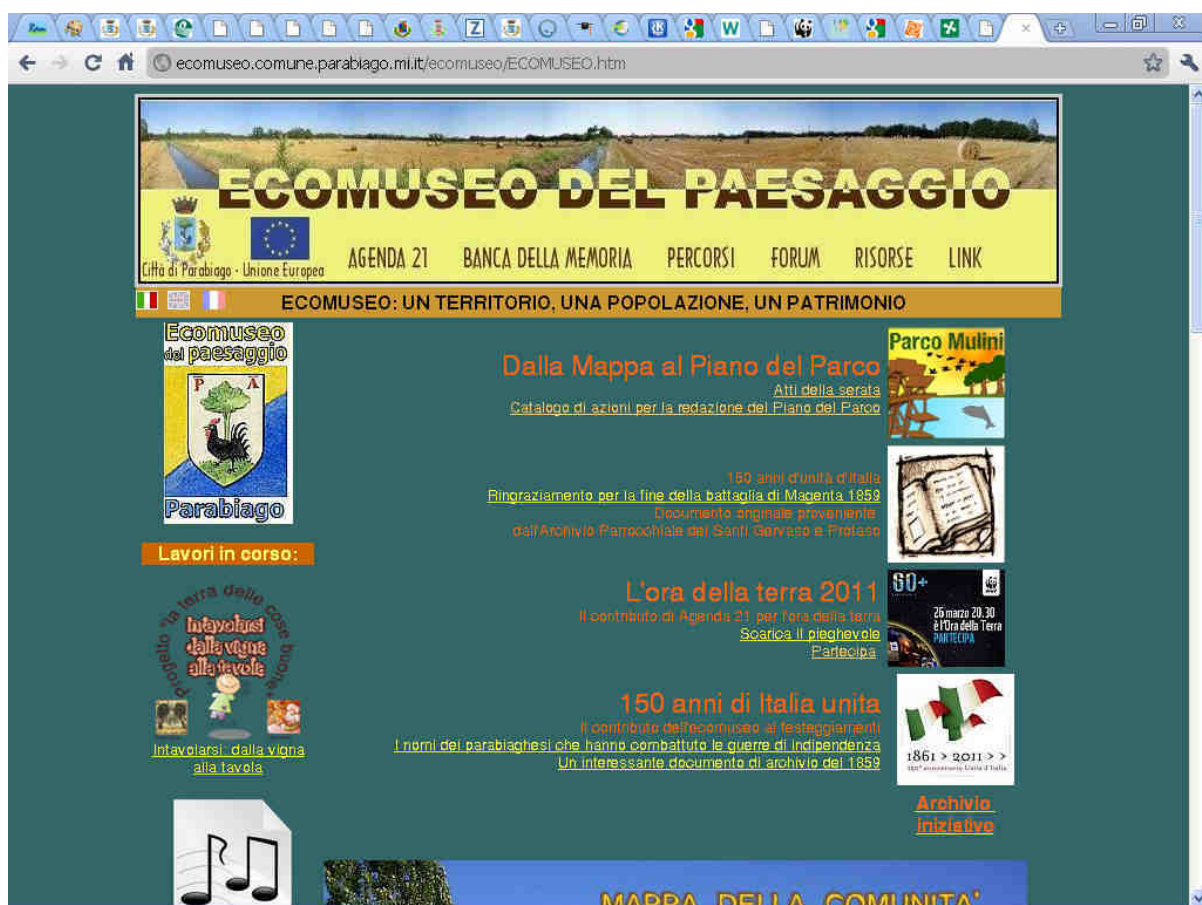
ecomuseo.comune.parabiago.mi.it/ecomuseo/ECOMUSEO.htm

ECOMUSEO DEL PAESAGGIO

Città di Parabiago - Unione Europea

AGENDA 21 BANCA DELLA MEMORIA PERCORSI FORUM RISORSE LINK

ECOMUSEO: UN TERRITORIO, UNA POPOLAZIONE, UN PATRIMONIO

Ecomuseo del paesaggio

Parabiago

Lavori in corso:

Progetto "la terra delle cose buone"

Intavolarsi dalla vigna alla tavola

Intavolarsi: dalla vigna alla tavola

Dalla Mappa al Piano del Parco

Atti della serata

Catalogo di azioni per la redazione del Piano del Parco

Parco Mulini

150 anni d'unità d'Italia

Ringraziamento per la fine della battaglia di Magenta 1859

Documento originale proveniente

dall'Archivio Parrocchiale dei Santi Gervaso e Protaso

L'ora della terra 2011

Il contributo di Agenda 21 per l'ora della terra

Scarica il pieghevole

Partecipa

60+

26 marzo 20.30 è l'Ora della Terra

PARTECIPA

150 anni di Italia unita

Il contributo dell'ecomuseo ai festeggiamenti

I nomi dei parabiaghesi che hanno combattuto le guerre di indipendenza

Un interessante documento di archivio del 1859

1861 > 2011 > >

Archivio iniziative

MAPPA DELLA COMUNITA'